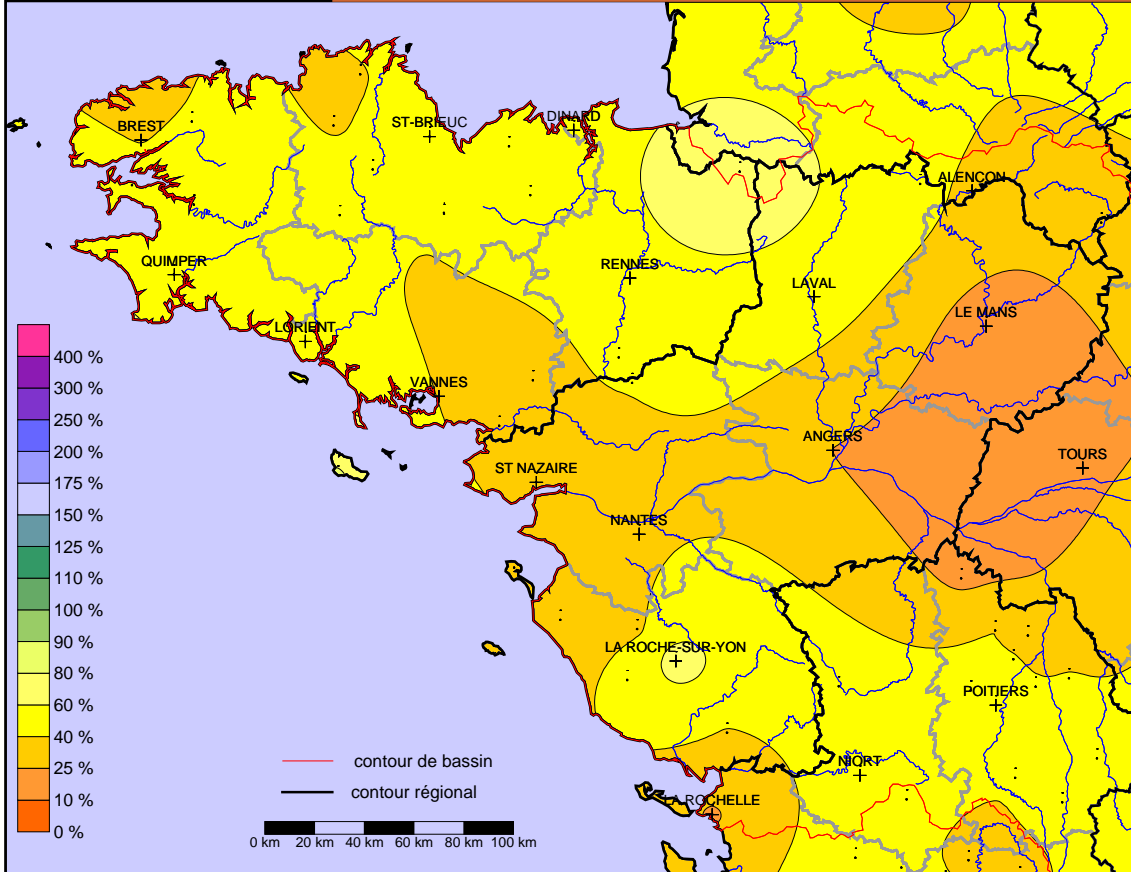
BREST
ST-BRIEUC
DINARD
ALENCON
QUIMPER
RENNES
LAVAL
LE MANS
LORIENT
VANNES
ANGERS
TOURS
ST NAZAIRE
NANTES
LA ROCHE-SUR-YON
POITIERS
NIORT
LA ROCHELLE

400 %
300 %
250 %
200 %
175 %
150 %
125 %
110 %
100 %
90 %
80 %
60 %
40 %
25 %
10 %
0 %

contour de bassin
contour régional

0 km 20 km 40 km 60 km 80 km 100 km